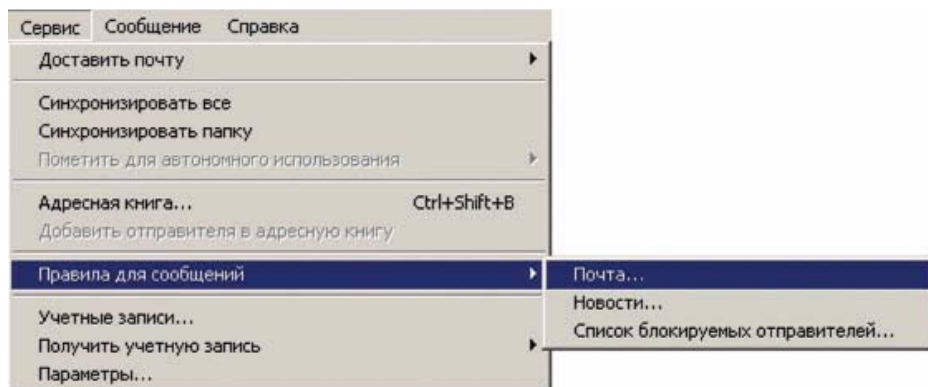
Сервис Сообщение Справка

Доставить почту

Синхронизировать все
Синхронизировать папку
Пометить для автономного использования

Адресная книга... Ctrl+Shift+B
Добавить отправителя в адресную книгу

Правила для сообщений

Почта...
Новости...
Список блокируемых отправителей...

Учетные записи...
Получить учетную запись
Параметры...